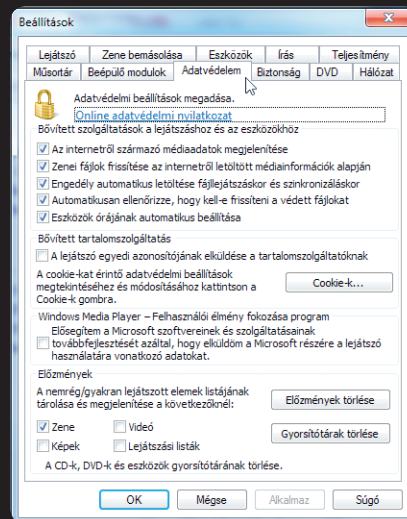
Beállítások

Lejátszó | Zene bemásolása | Eszközök | Írás | Teljesítmény
Műsortár | Beépülő modulok | Adatvédelem | Biztonság | DVD | Hálózat

Adatvédelmi beállítások megadása.
Online adatvédelmi nyilatkozat

Bővített szolgáltatások a lejátszóhoz és az eszközökhöz
Az internetről származó médiaadatok megjelenítése
Zenei fájlok frissítése az internetről letöltött médiainformációk alapján
Engedély automatikus letöltése fájllejátszáskor és szinkronizáláskor
Automatikusan ellenőrizze, hogy kell-e frissíteni a védett fájlokat
Eszközök órájának automatikus beállítása

Bővített tartalomszolgáltatás
A lejátszó egyedi azonosítójának elküldése a tartalomszolgáltatóknak

A cookie-kat érintő adatvédelmi beállítások megtekintéséhez és módosításához kattintson a Cookie-k gombra.
Cookie-k...

Windows Media Player – Felhasználói élmény fokozása program
Elősegítem a Microsoft szoftvereinek és szolgáltatásainak továbbfejlesztését azáltal, hogy elküldöm a Microsoft részére a lejátszó használatára vonatkozó adatokat.

Előzmények
A nemrég/gyakran lejátszott elemek listájának tárolása és megjelenítése a következőknél:
Előzmények törlése
Zene
Videó
Képek
Lejátszási listák
Gyorsítótárak törlése
A CD-k, DVD-k és eszközök gyorsítótárának törlése.

OK | Mégse | Alkalmaz | Súgó